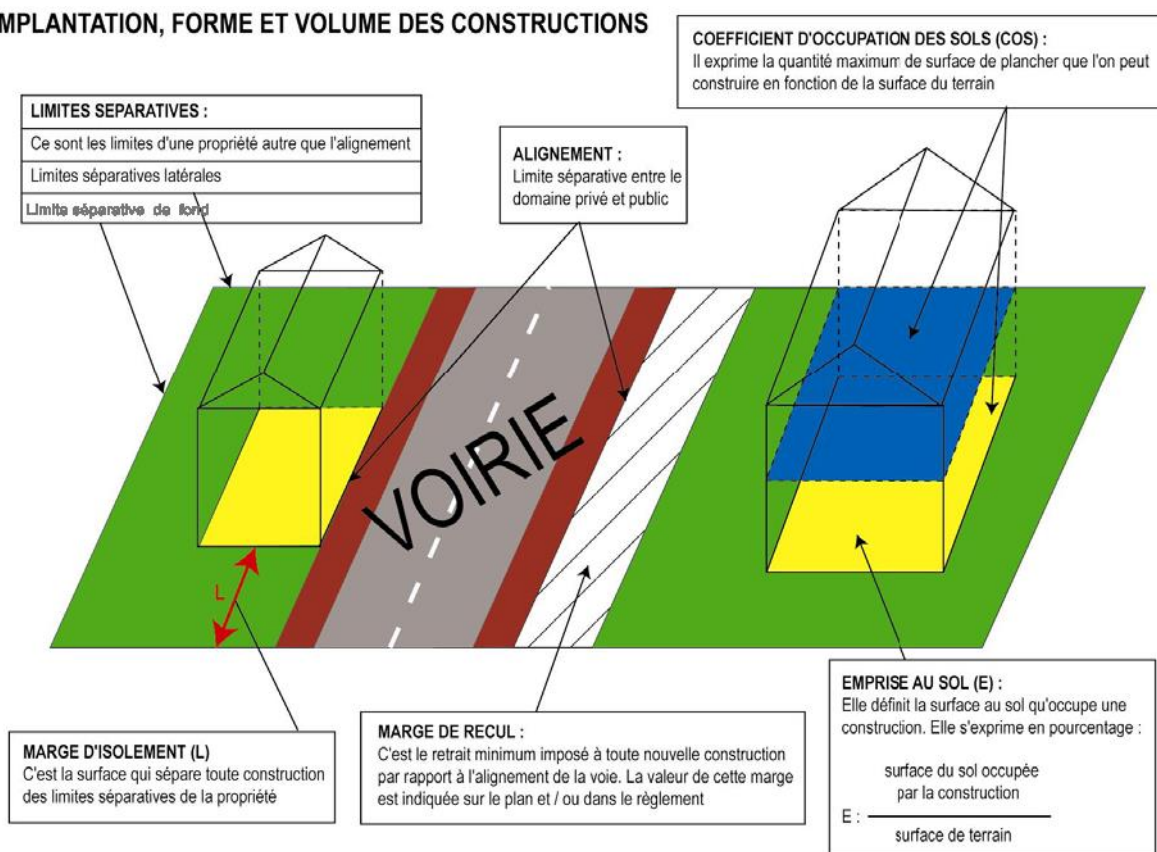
MPLANTATION, FORME ET VOLUME DES CONSTRUCTIONS

COEFFICIENT D'OCCUPATION DES SOLS (COS) :
Il exprime la quantité maximum de surface de plancher que l'on peut construire en fonction de la surface du terrain

LIMITES SEPARATIVES :

Ce sont les limites d'une propriété autre que l'alignement

Limites séparatives latérales

Limite séparative de fond

ALIGNEMENT :
Limite séparative entre le domaine privé et public

VOIRIE

L

EMPRISE AU SOL (E) :
Elle définit la surface au sol qu'occupe une construction. Elle s'exprime en pourcentage :

MARGE D'ISOLEMENT (L)
C'est la surface qui sépare toute construction des limites séparatives de la propriété

MARGE DE RECUL :
C'est le retrait minimum imposé à toute nouvelle construction par rapport à l'alignement de la voie. La valeur de cette marge est indiquée sur le plan et / ou dans le règlement

$E : \frac{\text{surface du sol occupée par la construction}}{\text{surface de terrain}}$